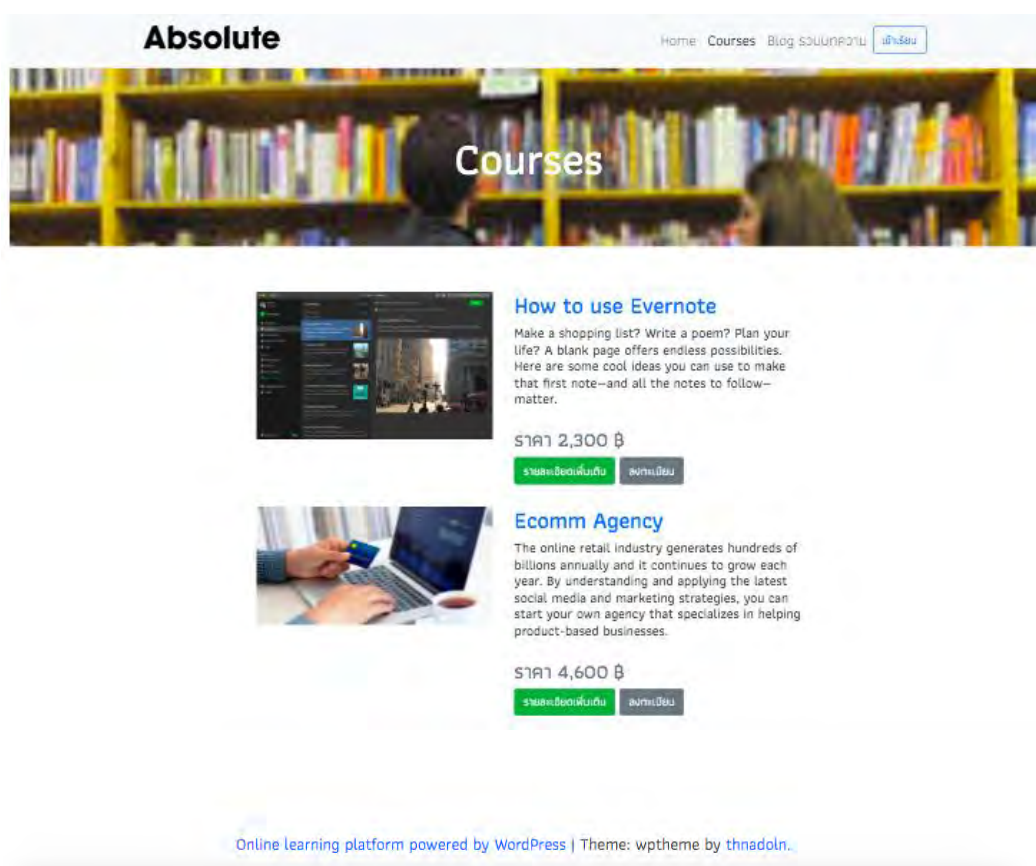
Absolute

Home Courses Blog รวมบทความ เข้าเรียน

Courses

How to use Evernote

Make a shopping list? Write a poem? Plan your life? A blank page offers endless possibilities. Here are some cool ideas you can use to make that first note—and all the notes to follow—matter.

ราคา 2,300 ฿

รายละเอียดเพิ่มเติม ลงทะเบียน

Ecomm Agency

The online retail industry generates hundreds of billions annually and it continues to grow each year. By understanding and applying the latest social media and marketing strategies, you can start your own agency that specializes in helping product-based businesses.

ราคา 4,600 ฿

รายละเอียดเพิ่มเติม ลงทะเบียน

Online learning platform powered by WordPress | Theme: wptheme by thnadoln.